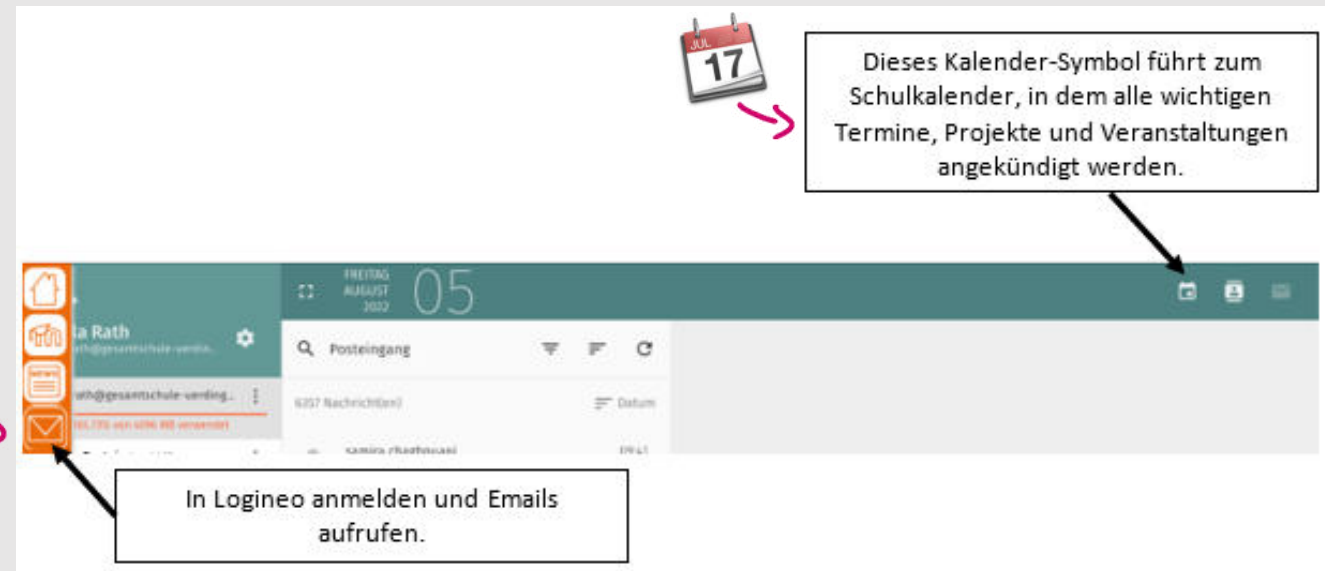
JUL
17

Dieses Kalender-Symbol führt zum Schulkalender, in dem alle wichtigen Termine, Projekte und Veranstaltungen angekündigt werden.

a Rath
rath@gesamtschule-verdin...

FREITAG
AUGUST
2022
05

Posteingang

rath@gesamtschule-verding...
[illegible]

6357 Nachricht(en)
Datum

Samira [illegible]

In Logineo anmelden und Emails aufrufen.